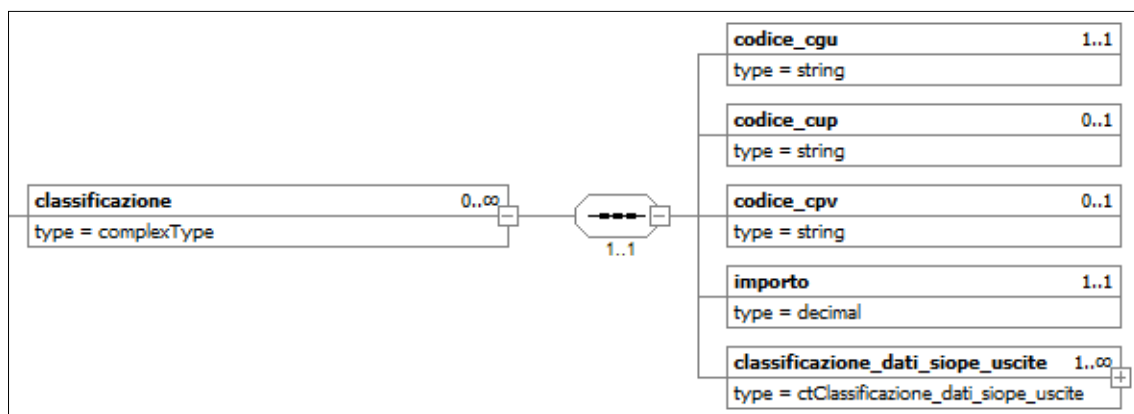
classificazione 0..∞
type = complexType

1..1

codice_cgu 1..1
type = string

codice_cup 0..1
type = string

codice_cpv 0..1
type = string

importo 1..1
type = decimal

classificazione_dati_siope_uscite 1..∞
type = ctClassificazione_dati_siope_uscite